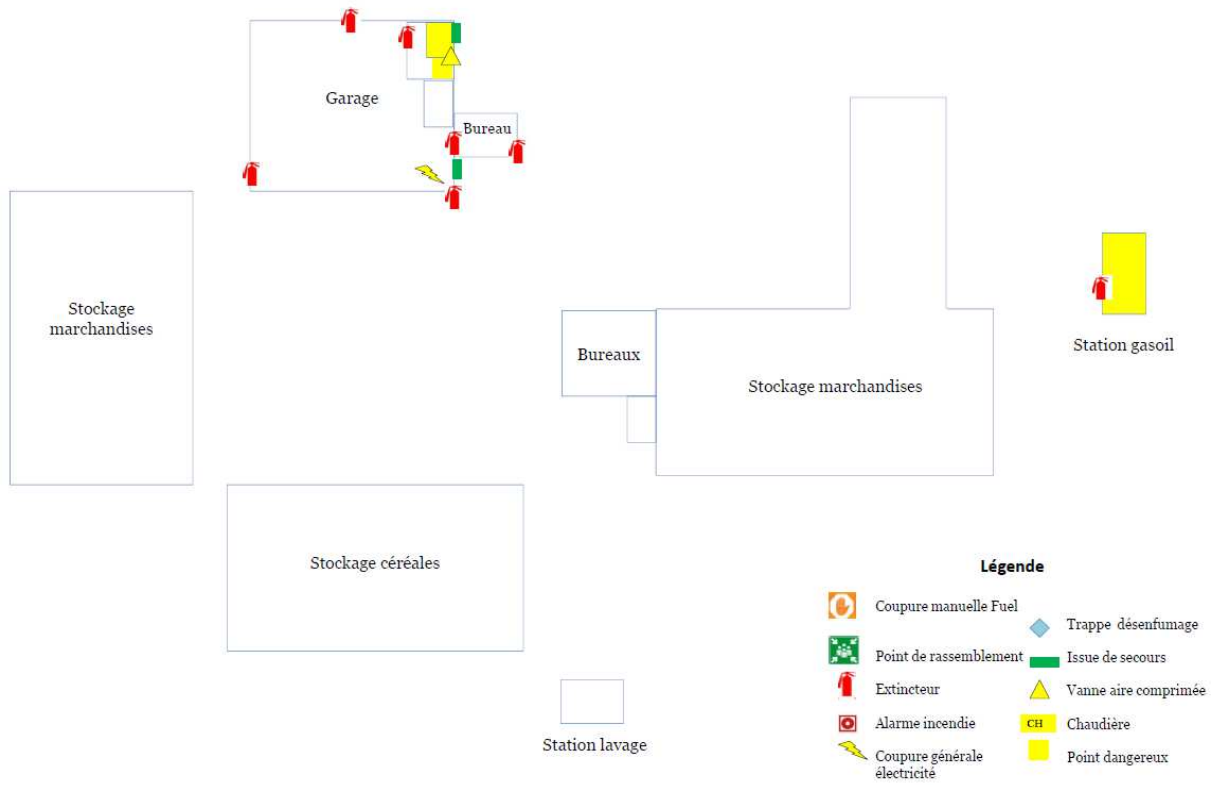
Garage

Bureau

Stockage marchandises

Bureaux

Stockage marchandises

Station gasoil

Stockage céréales

Station lavage

Légende

Coupure manuelle Fuel

Trappe désenfumage

Point de rassemblement

Issue de secours

Extincteur

Vanne aire comprimée

Alarme incendie

CH

Chaudière

Coupure générale électricité

Point dangereux